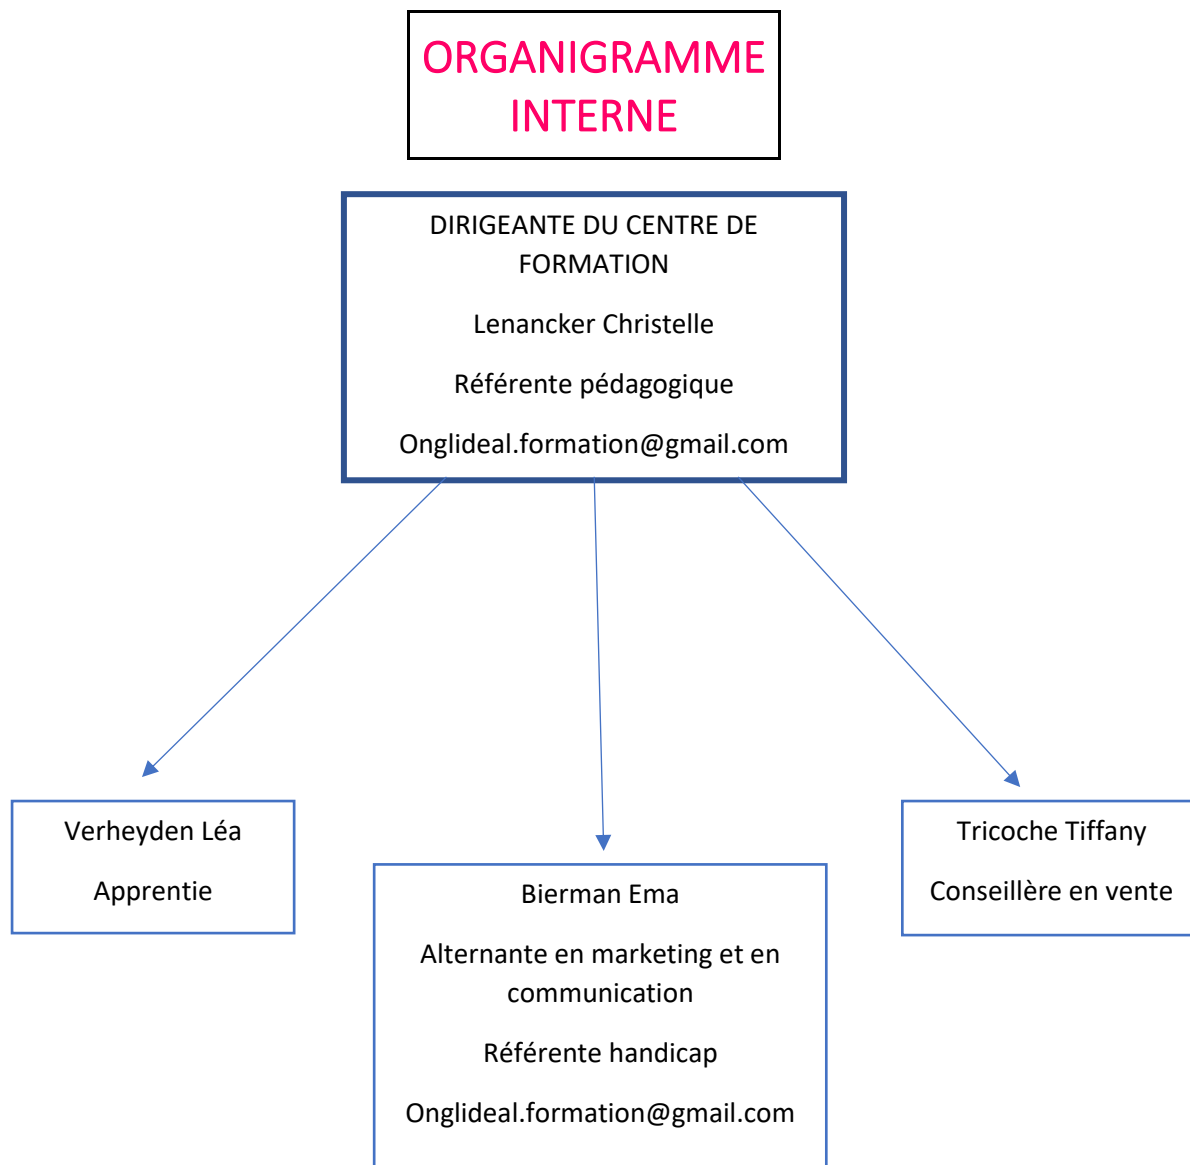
ORGANIGRAMME INTERNE

DIRIGEANTE DU CENTRE DE FORMATION

Lenancker Christelle

Référente pédagogique

Onglideal.formation@gmail.com

Verheyden Léa

Apprentie

Bierman Ema

Alternante en marketing et en communication

Référente handicap

Onglideal.formation@gmail.com

Tricoche Tiffany

Conseillère en vente